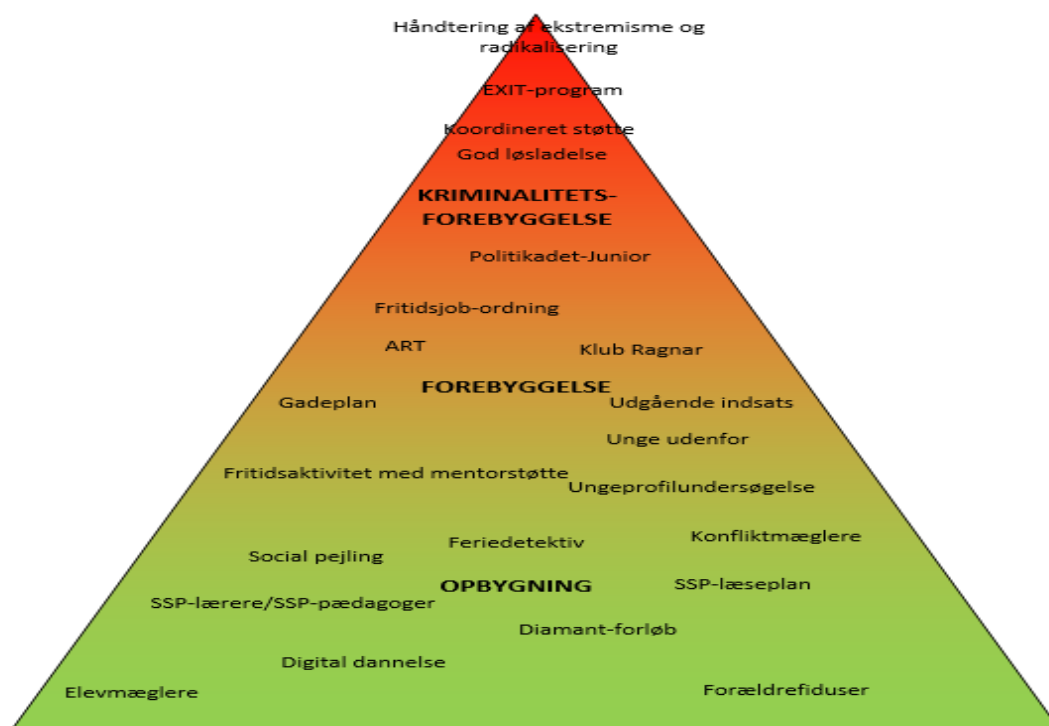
Håndtering af ekstremisme og radikalisering

EXIT-program

Koordineret støtte

God løsladelse

KRIMINALITETS-FOREBYGGELSE

Politikadet-Junior

Fritidsjob-ordning

ART

Klub Ragnar

FOREBYGGELSE

Gadeplan

Udgående indsats

Unge udenfor

Fritidsaktivitet med mentorstøtte

Ungeprofilundersøgelse

Konfliktmæglere

Social pejling

Feriedetektiv

OPBYGNING

SSP-læseplan

SSP-lærere/SSP-pædagoger

Diamant-forløb

Digital dannelse

Elevmæglere

Forældrefiduser